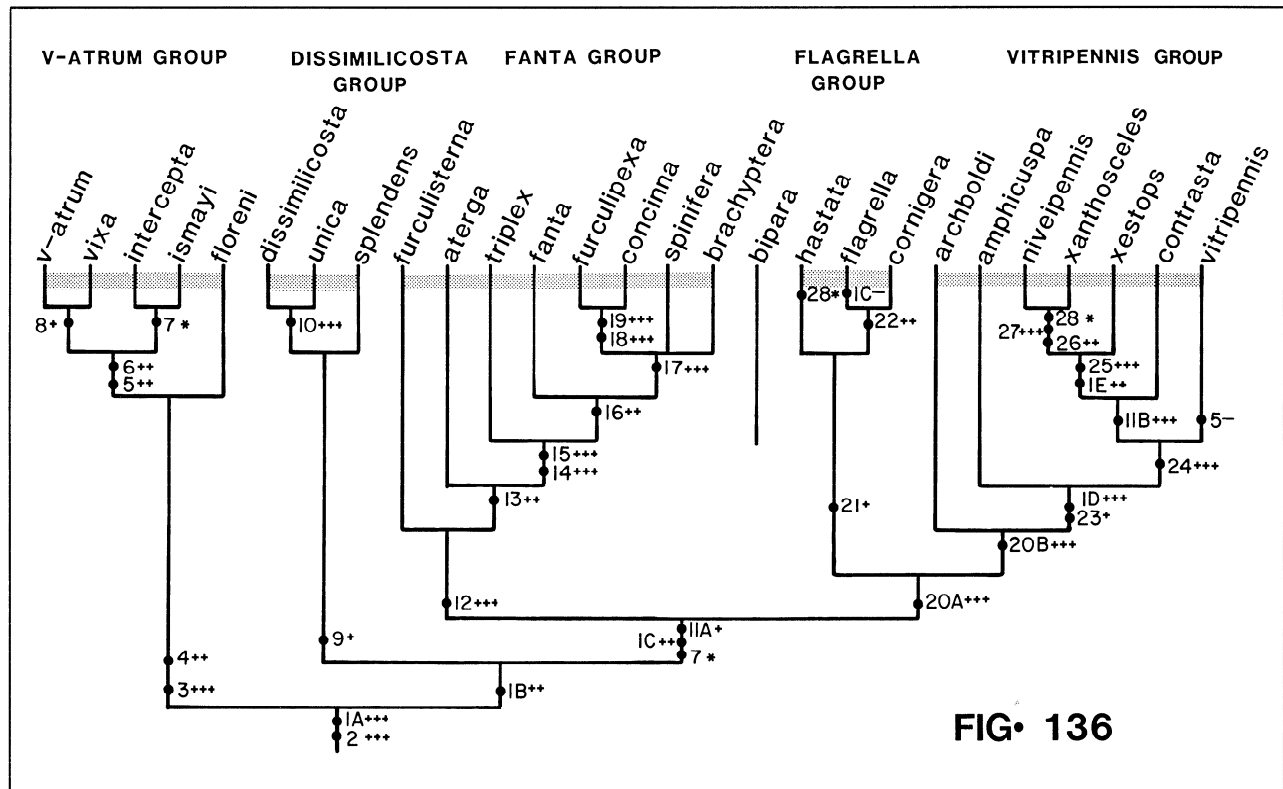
V-ATRUM GROUP

DISSIMILICOSTA GROUP

FANTA GROUP

FLAGRELLA GROUP

VITRIPENNIS GROUP

v-atrum
vixa
intercepta
ismayi
floreni
dissimilicosta
unica
splendens
furculisterna
aterga
triplex
fanta
furculipexa
concinna
spinifera
brachyptera
bipara
hastata
flagrella
cornigera
archboldi
amphicuspa
niveipennis
xanthosceles
xestops
contrasta
vitripennis

8+
7 *
6++
5++
10+++
19+++
18+++
17+++
16++
15+++
14+++
13++
28*
1C−
22++
21+
28 *
27+++
26++
25+++
1E++
11B+++
5−
24+++
1D+++
23+
20B+++
20A+++
12+++
11A+
1C++
7 *
9+
4++
3+++
1B++
1A+++
2 +++

FIG• 136